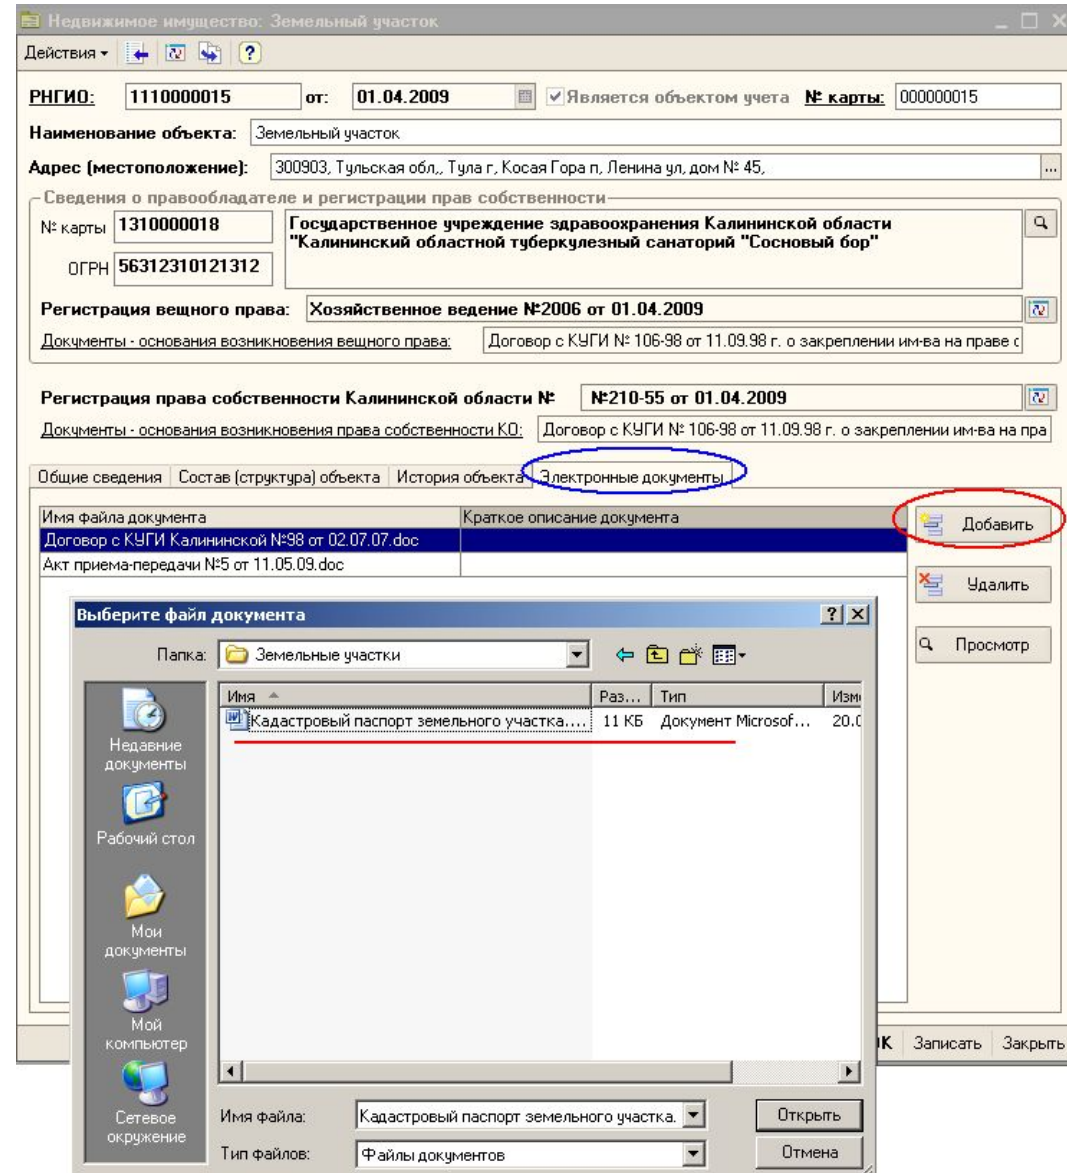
Недвижимое имущество: Земельный участок

Действия ▾ ?

РНГИО: 1110000015 от: 01.04.2009 Является объектом учета № карты: 000000015

Наименование объекта: Земельный участок

Адрес (местоположение): 300903, Тульская обл,, Тула г, Косая Гора п, Ленина ул, дом № 45,

Сведения о правообладателе и регистрации прав собственности

№ карты 1310000018

ОГРН 56312310121312

Государственное учреждение здравоохранения Калининской области "Калининский областной туберкулезный санаторий "Сосновый бор"

Регистрация вещного права: Хозяйственное ведение №2006 от 01.04.2009

Документы - основания возникновения вещного права: Договор с КУГИ № 106-98 от 11.09.98 г. о закреплении им-ва на праве с

Регистрация права собственности Калининской области №: №210-55 от 01.04.2009

Документы - основания возникновения права собственности КО: Договор с КУГИ № 106-98 от 11.09.98 г. о закреплении им-ва на пра

Общие сведения | Состав (структура) объекта | История объекта | Электронные документы

| Имя файла документа | Краткое описание документа |
|---|---|
| Договор с КУГИ Калининской №98 от 02.07.07.doc | |
| Акт приема-передачи №5 от 11.05.09.doc | |

Добавить

Удалить

Просмотр

Выберите файл документа ? X

Папка: Земельные участки

| Имя | Раз... | Тип | Изм |
|---|---|---|---|
| Кадастровый паспорт земельного участка.... | 11 КБ | Документ Microsof... | 20.0 |

Недавние документы

Рабочий стол

Мои документы

Мой компьютер

Сетевое окружение

Имя файла: Кадастровый паспорт земельного участка.

Тип файлов: Файлы документов

Открыть

Отмена

K Записать Закрыть